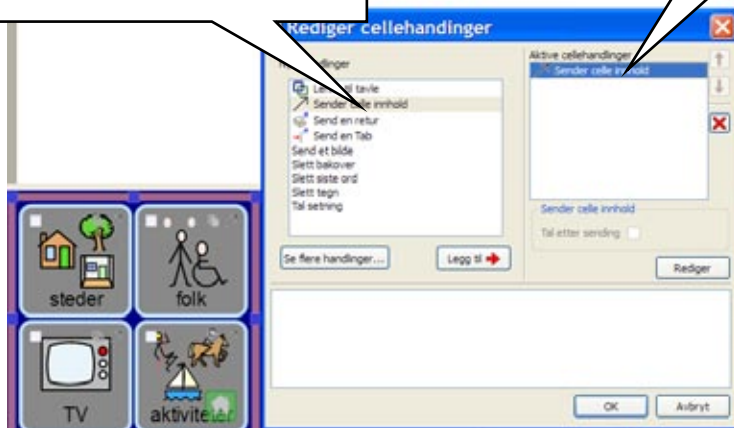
Rediger cellehandinger

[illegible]ndlinger

Len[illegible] til tavle
Sender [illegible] innhold
Send en retur
Send en Tab
Send et bilde
Slett bakover
Slett siste ord
Slett tegn
Tal setning

Se flere handlinger...

Legg til

Aktive cellehandlinger
Sender celle in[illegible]hold

Sender celle innhold

Tal etter sending

Rediger

OK

Avbryt

steder

folk

TV

aktivite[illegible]er